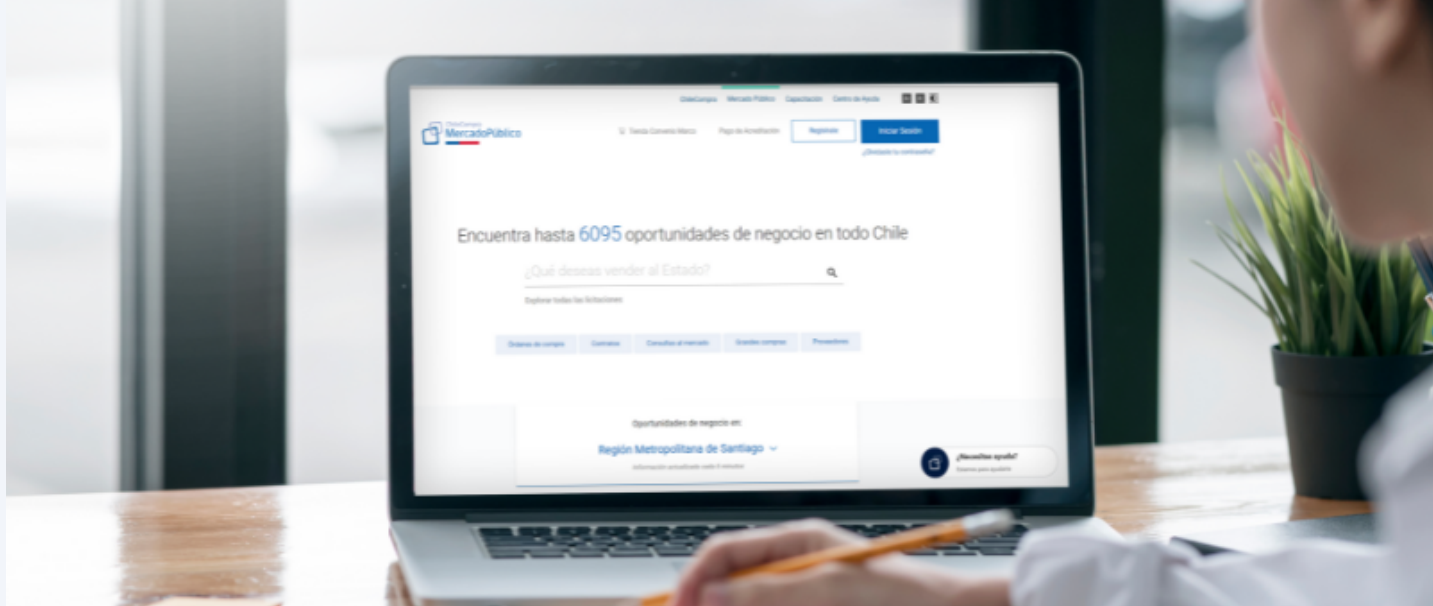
ChileCompra Mercado Público Capacitación Centro de Ayuda

ChileCompra MercadoPúblico

Tienda Convenio Marco Pago de Acreditación Registrarse Iniciar Sesión

¿Olvidaste tu contraseña?

Encuentra hasta 6095 oportunidades de negocio en todo Chile

¿Qué deseas vender al Estado?

Explorar todas las licitaciones

Órdenes de compra Convenios Consultas al mercado Grandes compras Proveedores

Oportunidades de negocio en:

Región Metropolitana de Santiago

Información actualizada cada 5 minutos

¿Necesitas ayuda?

Estamos para ayudarte